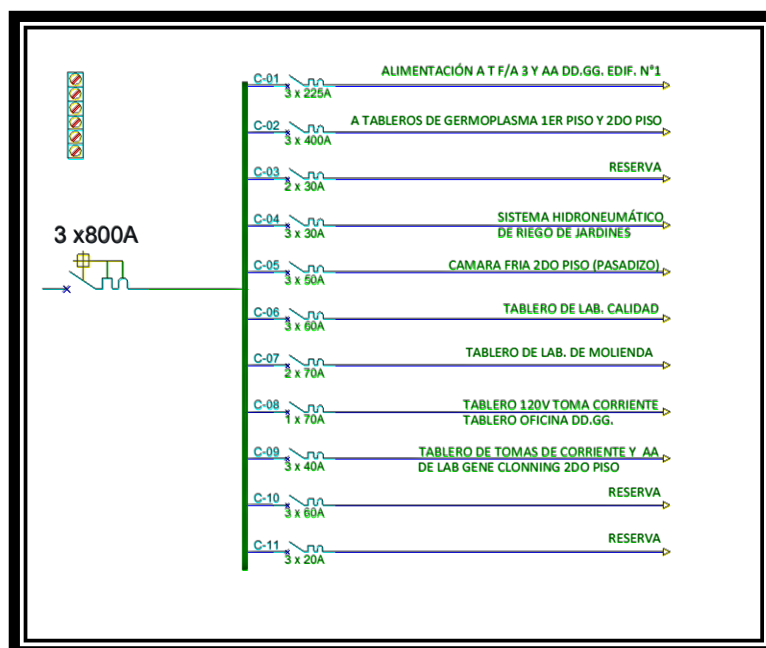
3 x800A

C-01
3 x 225A
ALIMENTACIÓN A T F/A 3 Y AA DD.GG. EDIF. N°1

C-02
3 x 400A
A TABLEROS DE GERMOPLASMA 1ER PISO Y 2DO PISO

C-03
2 x 30A
RESERVA

C-04
3 x 30A
SISTEMA HIDRONEUMÁTICO DE RIEGO DE JARDINES

C-05
3 x 50A
CAMARA FRIA 2DO PISO (PASADIZO)

C-06
3 x 60A
TABLERO DE LAB. CALIDAD

C-07
2 x 70A
TABLERO DE LAB. DE MOLIENDA

C-08
1 x 70A
TABLERO 120V TOMA CORRIENTE TABLERO OFICINA DD.GG.

C-09
3 x 40A
TABLERO DE TOMAS DE CORRIENTE Y AA DE LAB GENE CLONNING 2DO PISO

C-10
3 x 60A
RESERVA

C-11
3 x 20A
RESERVA